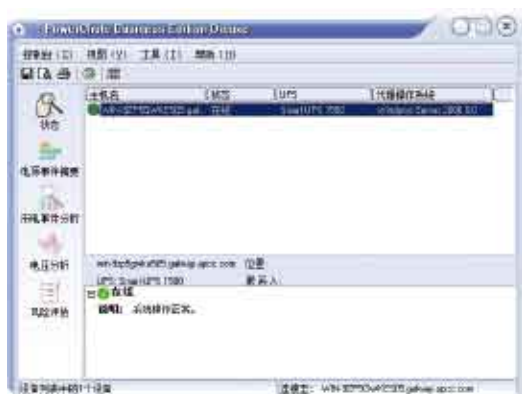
PowerChute Business Edition Console

控制台(C) 视图(V) 工具(T) 帮助(H)

状态

电源事件摘要

历史事件分析

电压分析

风险评估

| 主机名 | 状态 | UPS | 代理操作系统 |
|---|---|---|---|
| WIN-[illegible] | 在线 | Smart-UPS 1500 | Windows Server 2008 R2 |

WIN-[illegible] 位置

UPS: Smart-UPS 1500 联系人

在线

说明: 系统操作正常。

设备列表中的 1 个设备

连接至: WIN-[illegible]